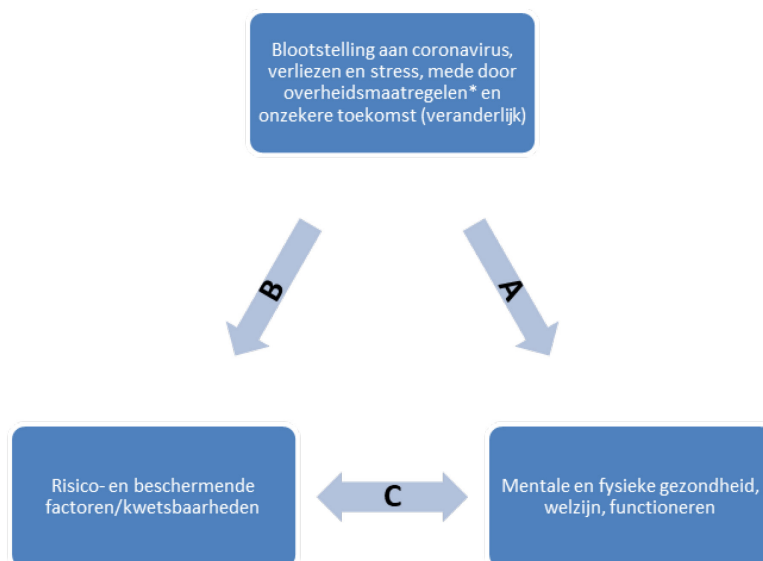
Blootstelling aan coronavirus, verliezen en stress, mede door overheidsmaatregelen* en onzekere toekomst (veranderlijk)

B

A

Risico- en beschermende factoren/kwetsbaarheden

C

Mentale en fysieke gezondheid, welzijn, functioneren